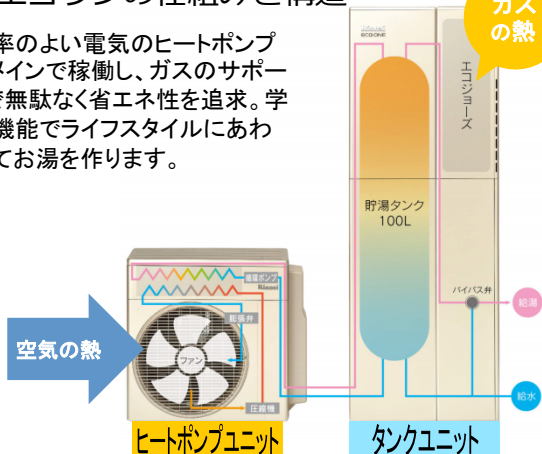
エコワンの仕組みと構造

率のよい電気のヒートポンプ
メインで稼働し、ガスのサポー
を無駄なく省エネ性を追求。学
機能でライフスタイルにあわ
てお湯を作ります。

ガスの熱

Rinnai
ECO ONE

エコジョーズ

貯湯タンク
100L

バイパス弁

給湯

給水

循環ポンプ
Rinnai

膨張弁

ファン

圧縮機

空気の熱

ヒートポンプユニット

タンクユニット